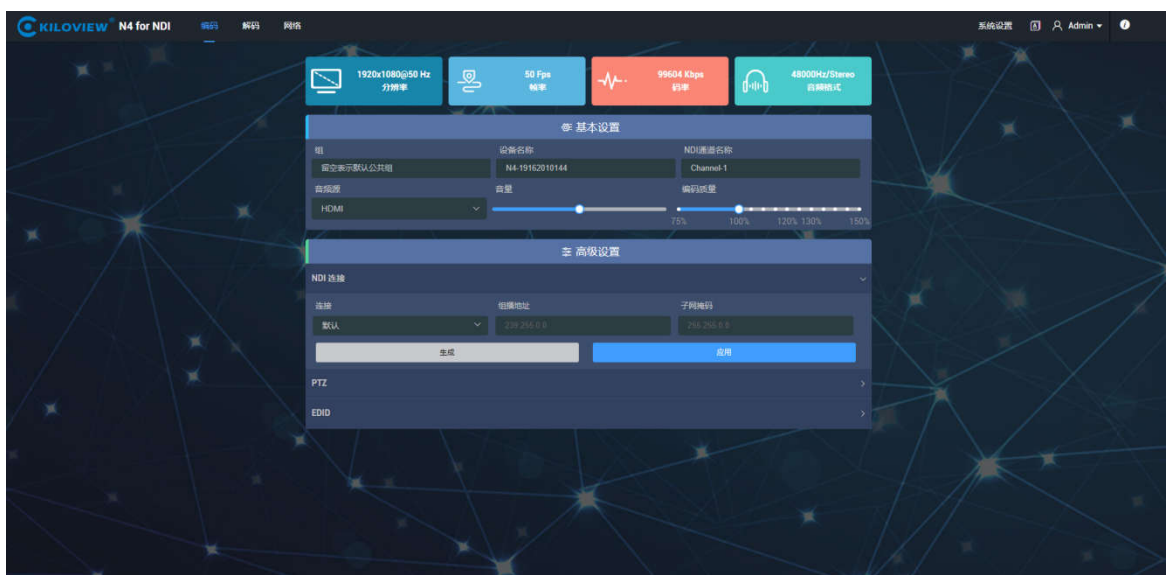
KILOVIEW N4 for NDI 编码 解码 网络

系统设置 Admin

1920x1080@50 Hz
分辨率

50 Fps
帧率

99604 Kbps
码率

48000Hz/Stereo
音频格式

基本设置

组
留空表示默认公共组

设备名称
N4-19162010144

NDI通道名称
Channel-1

音频源
HDMI

音量

编码质量
75% 100% 120% 130% 150%

高级设置

NDI 连接

连接
默认

组播地址
239.255.0.0

子网掩码
255.255.0.0

生成

应用

PTZ

EDID